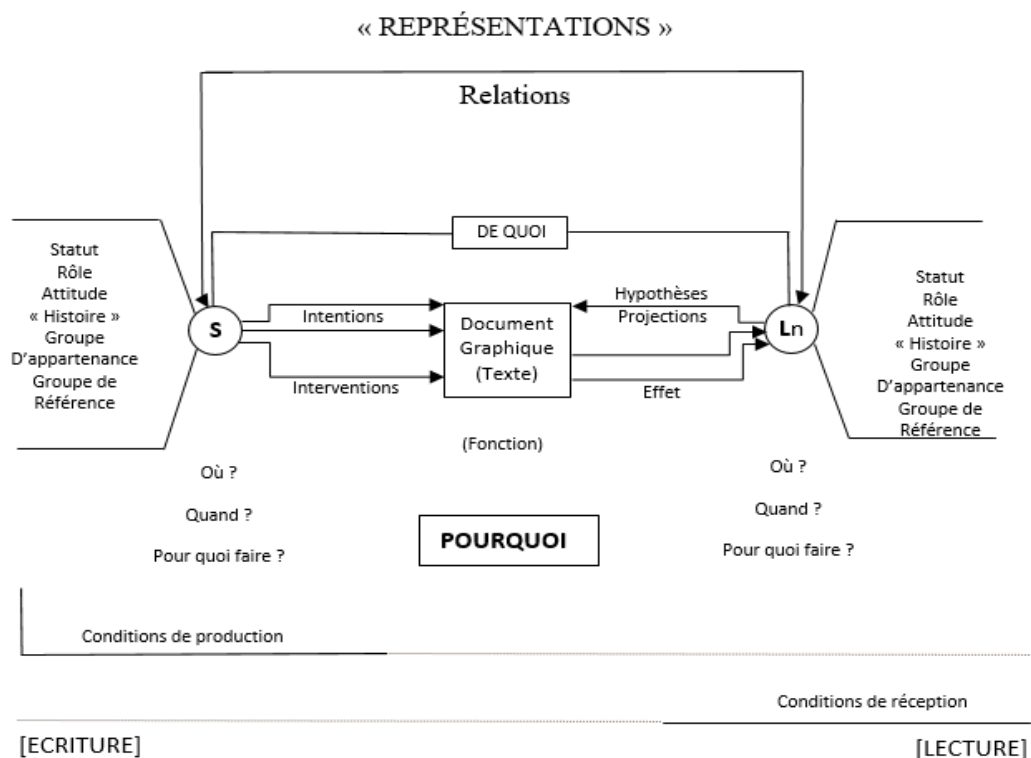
« REPRÉSENTATIONS »

Relations

Statut
Rôle
Attitude
« Histoire »
Groupe
D'appartenance
Groupe de
Référence

DE QUOI

S

Intentions

Interventions

Document
Graphique
(Texte)

Hypothèses
Projections

Effet

Ln

Statut
Rôle
Attitude
« Histoire »
Groupe
D'appartenance
Groupe de
Référence

(Fonction)

Où ?

Quand ?

Pour quoi faire ?

POURQUOI

Où ?

Quand ?

Pour quoi faire ?

Conditions de production

Conditions de réception

[ECRITURE]

[LECTURE]